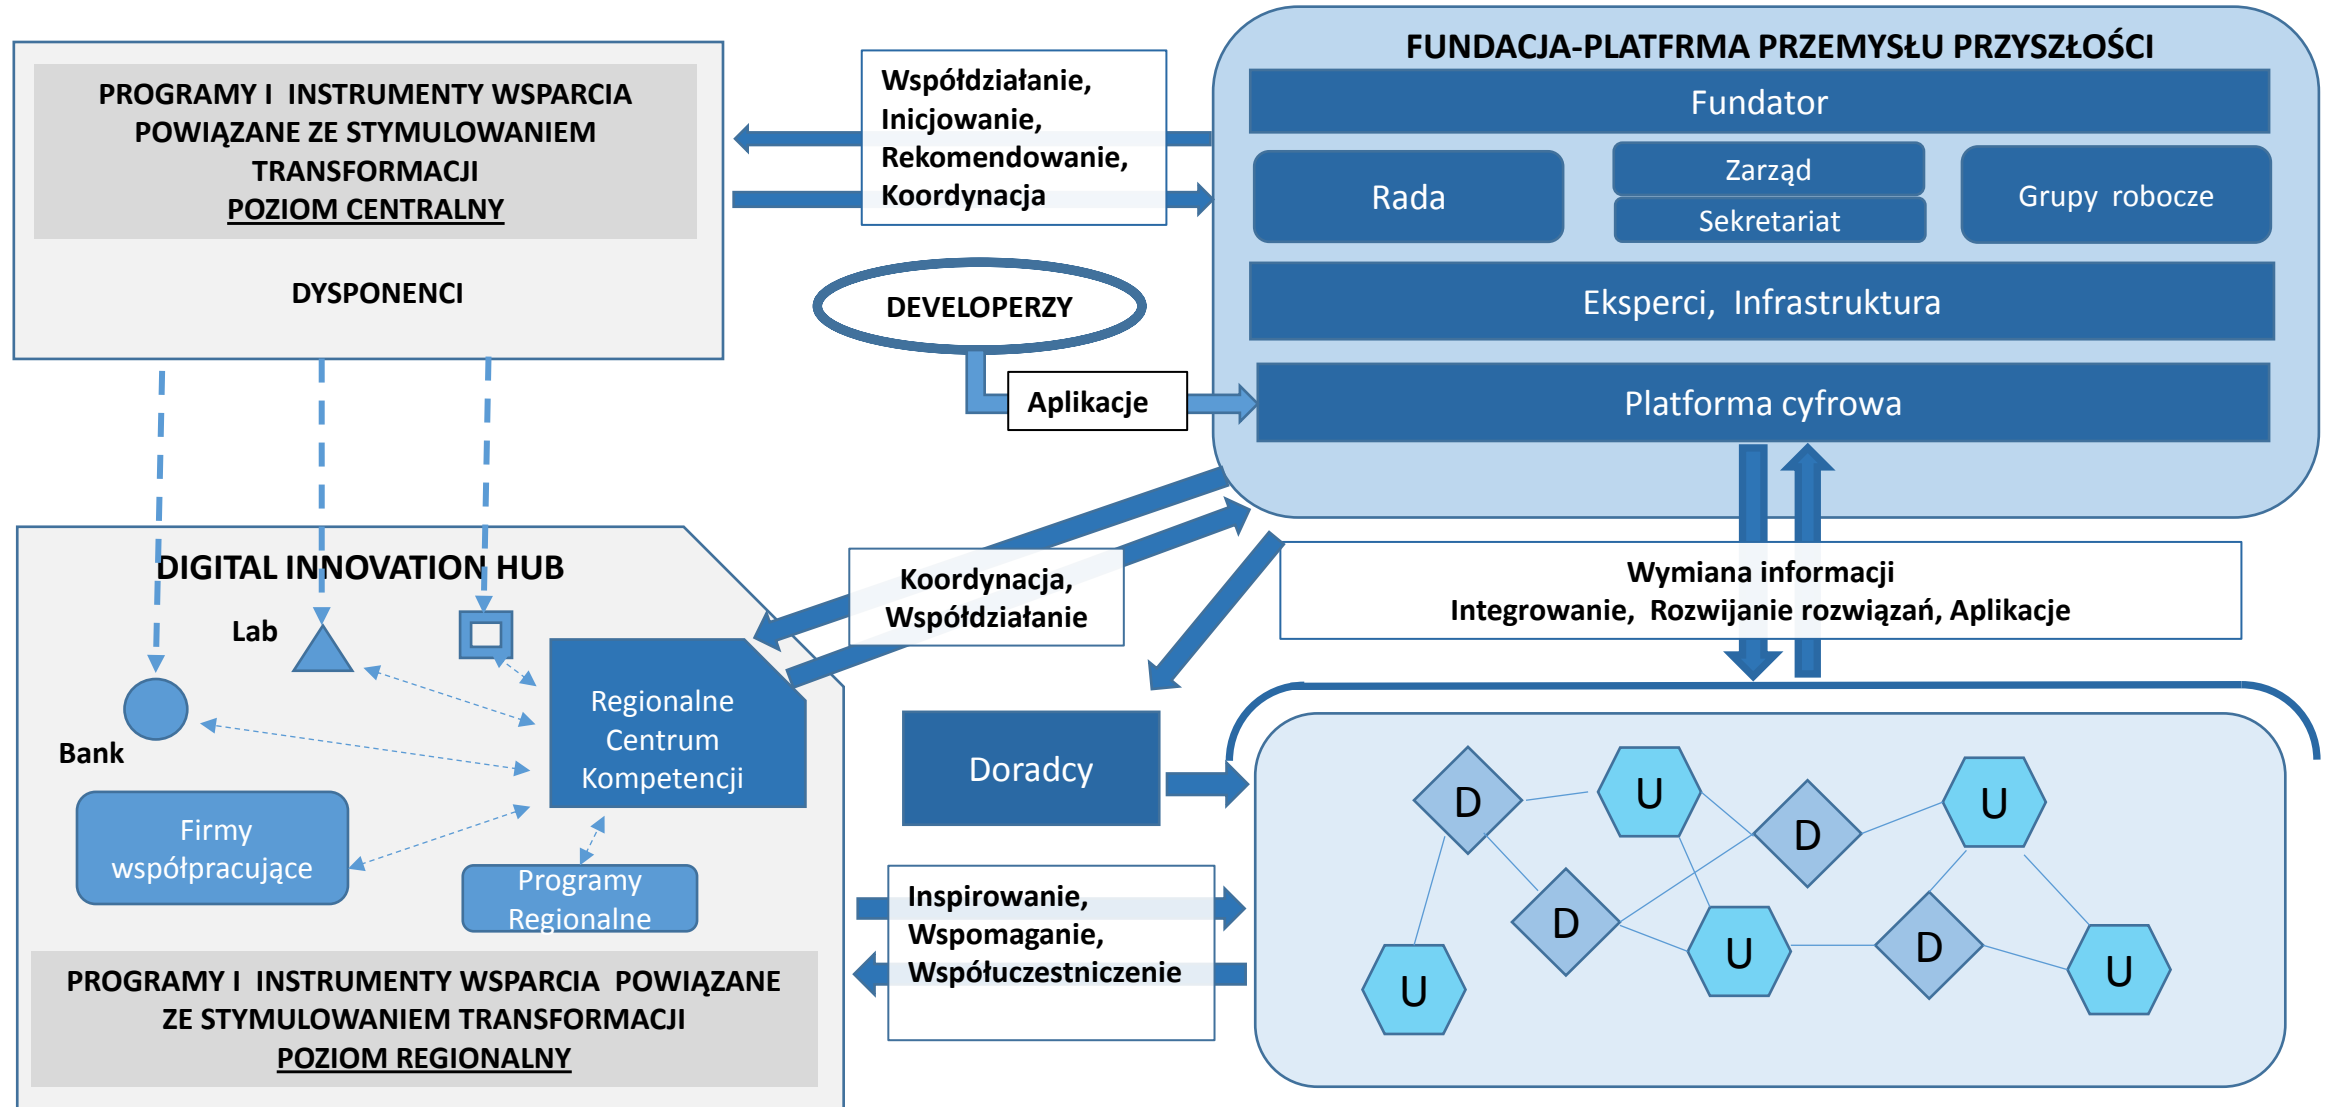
PROGRAMY I INSTRUMENTY WSPARCIA POWIĄZANE ZE STYMULOWANIEM TRANSFORMACJI
POZIOM CENTRALNY

DYSPONENCI

Współdziałanie, Inicjowanie, Rekomendowanie, Koordynacja

FUNDACJA-PLATFRMA PRZEMYSŁU PRZYSZŁOŚCI

Fundator

Rada

Zarząd

Sekretariat

Grupy robocze

Eksperci, Infrastruktura

DEVELOPERZY

Aplikacje

Platforma cyfrowa

DIGITAL INNOVATION HUB

Lab

Bank

Regionalne Centrum Kompetencji

Firmy współpracujące

Programy Regionalne

Koordynacja, Współdziałanie

Wymiana informacji
Integrowanie, Rozwijanie rozwiązań, Aplikacje

Doradcy

D

U

D

U

D

U

D

U

U

Inspirowanie, Wspomaganie, Współuczestniczenie

PROGRAMY I INSTRUMENTY WSPARCIA POWIĄZANE ZE STYMULOWANIEM TRANSFORMACJI
POZIOM REGIONALNY